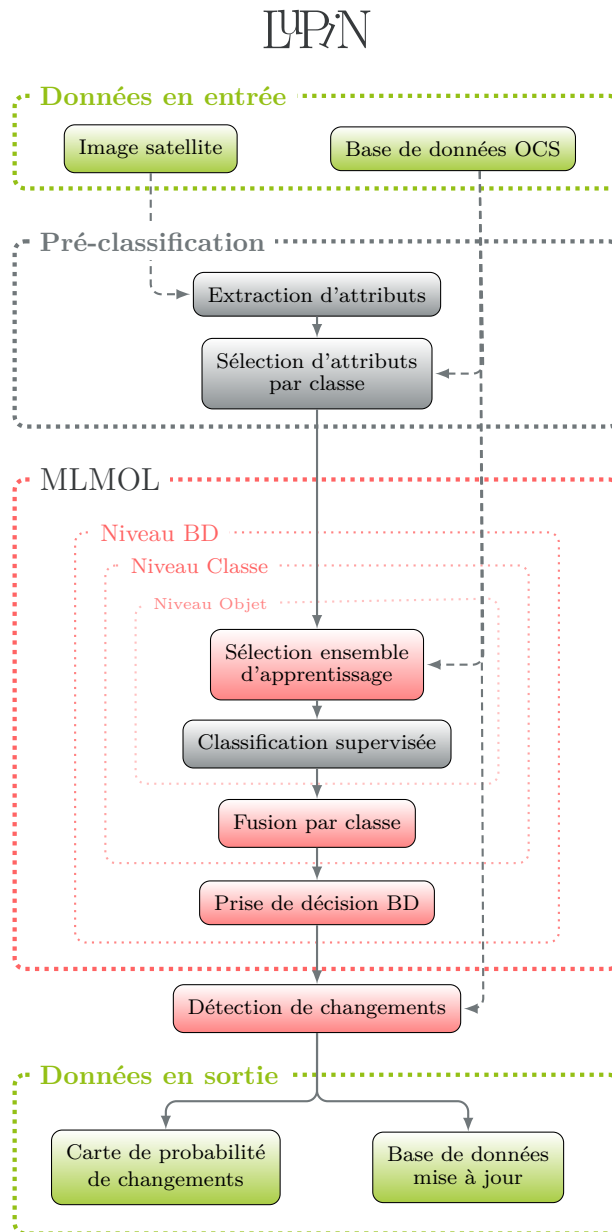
LUPiN

Données en entrée

Image satellite

Base de données OCS

Pré-classification

Extraction d'attributs

Sélection d'attributs par classe

MLMOL

Niveau BD

Niveau Classe

Niveau Objet

Sélection ensemble d'apprentissage

Classification supervisée

Fusion par classe

Prise de décision BD

Détection de changements

Données en sortie

Carte de probabilité de changements

Base de données mise à jour